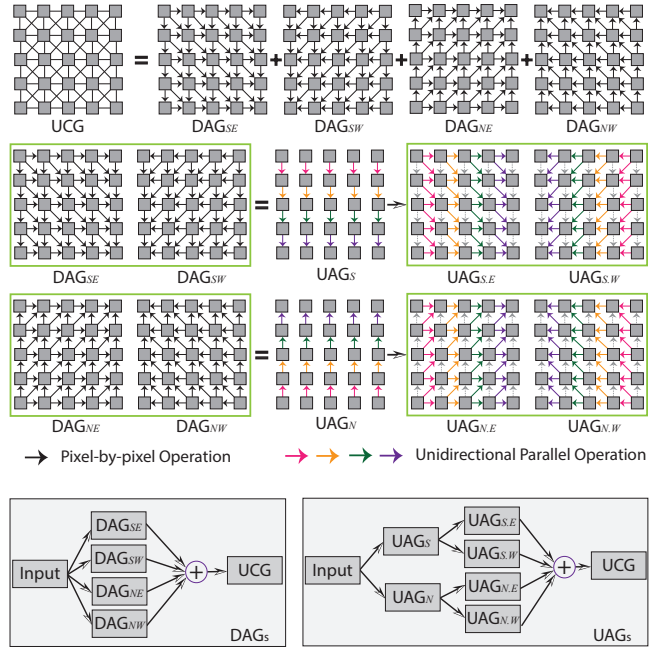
UCG = DAG$_{SE}$ + DAG$_{SW}$ + DAG$_{NE}$ + DAG$_{NW}$

DAG$_{SE}$ DAG$_{SW}$ = UAG$_{S}$ UAG$_{S.E}$ UAG$_{S.W}$

DAG$_{NE}$ DAG$_{NW}$ = UAG$_{N}$ UAG$_{N.E}$ UAG$_{N.W}$

Pixel-by-pixel Operation

Unidirectional Parallel Operation

Input DAG$_{SE}$ DAG$_{SW}$ DAG$_{NE}$ DAG$_{NW}$ + UCG

DAGs

Input UAG$_{S}$ UAG$_{N}$ UAG$_{S.E}$ UAG$_{S.W}$ UAG$_{N.E}$ UAG$_{N.W}$ + UCG

UAGs